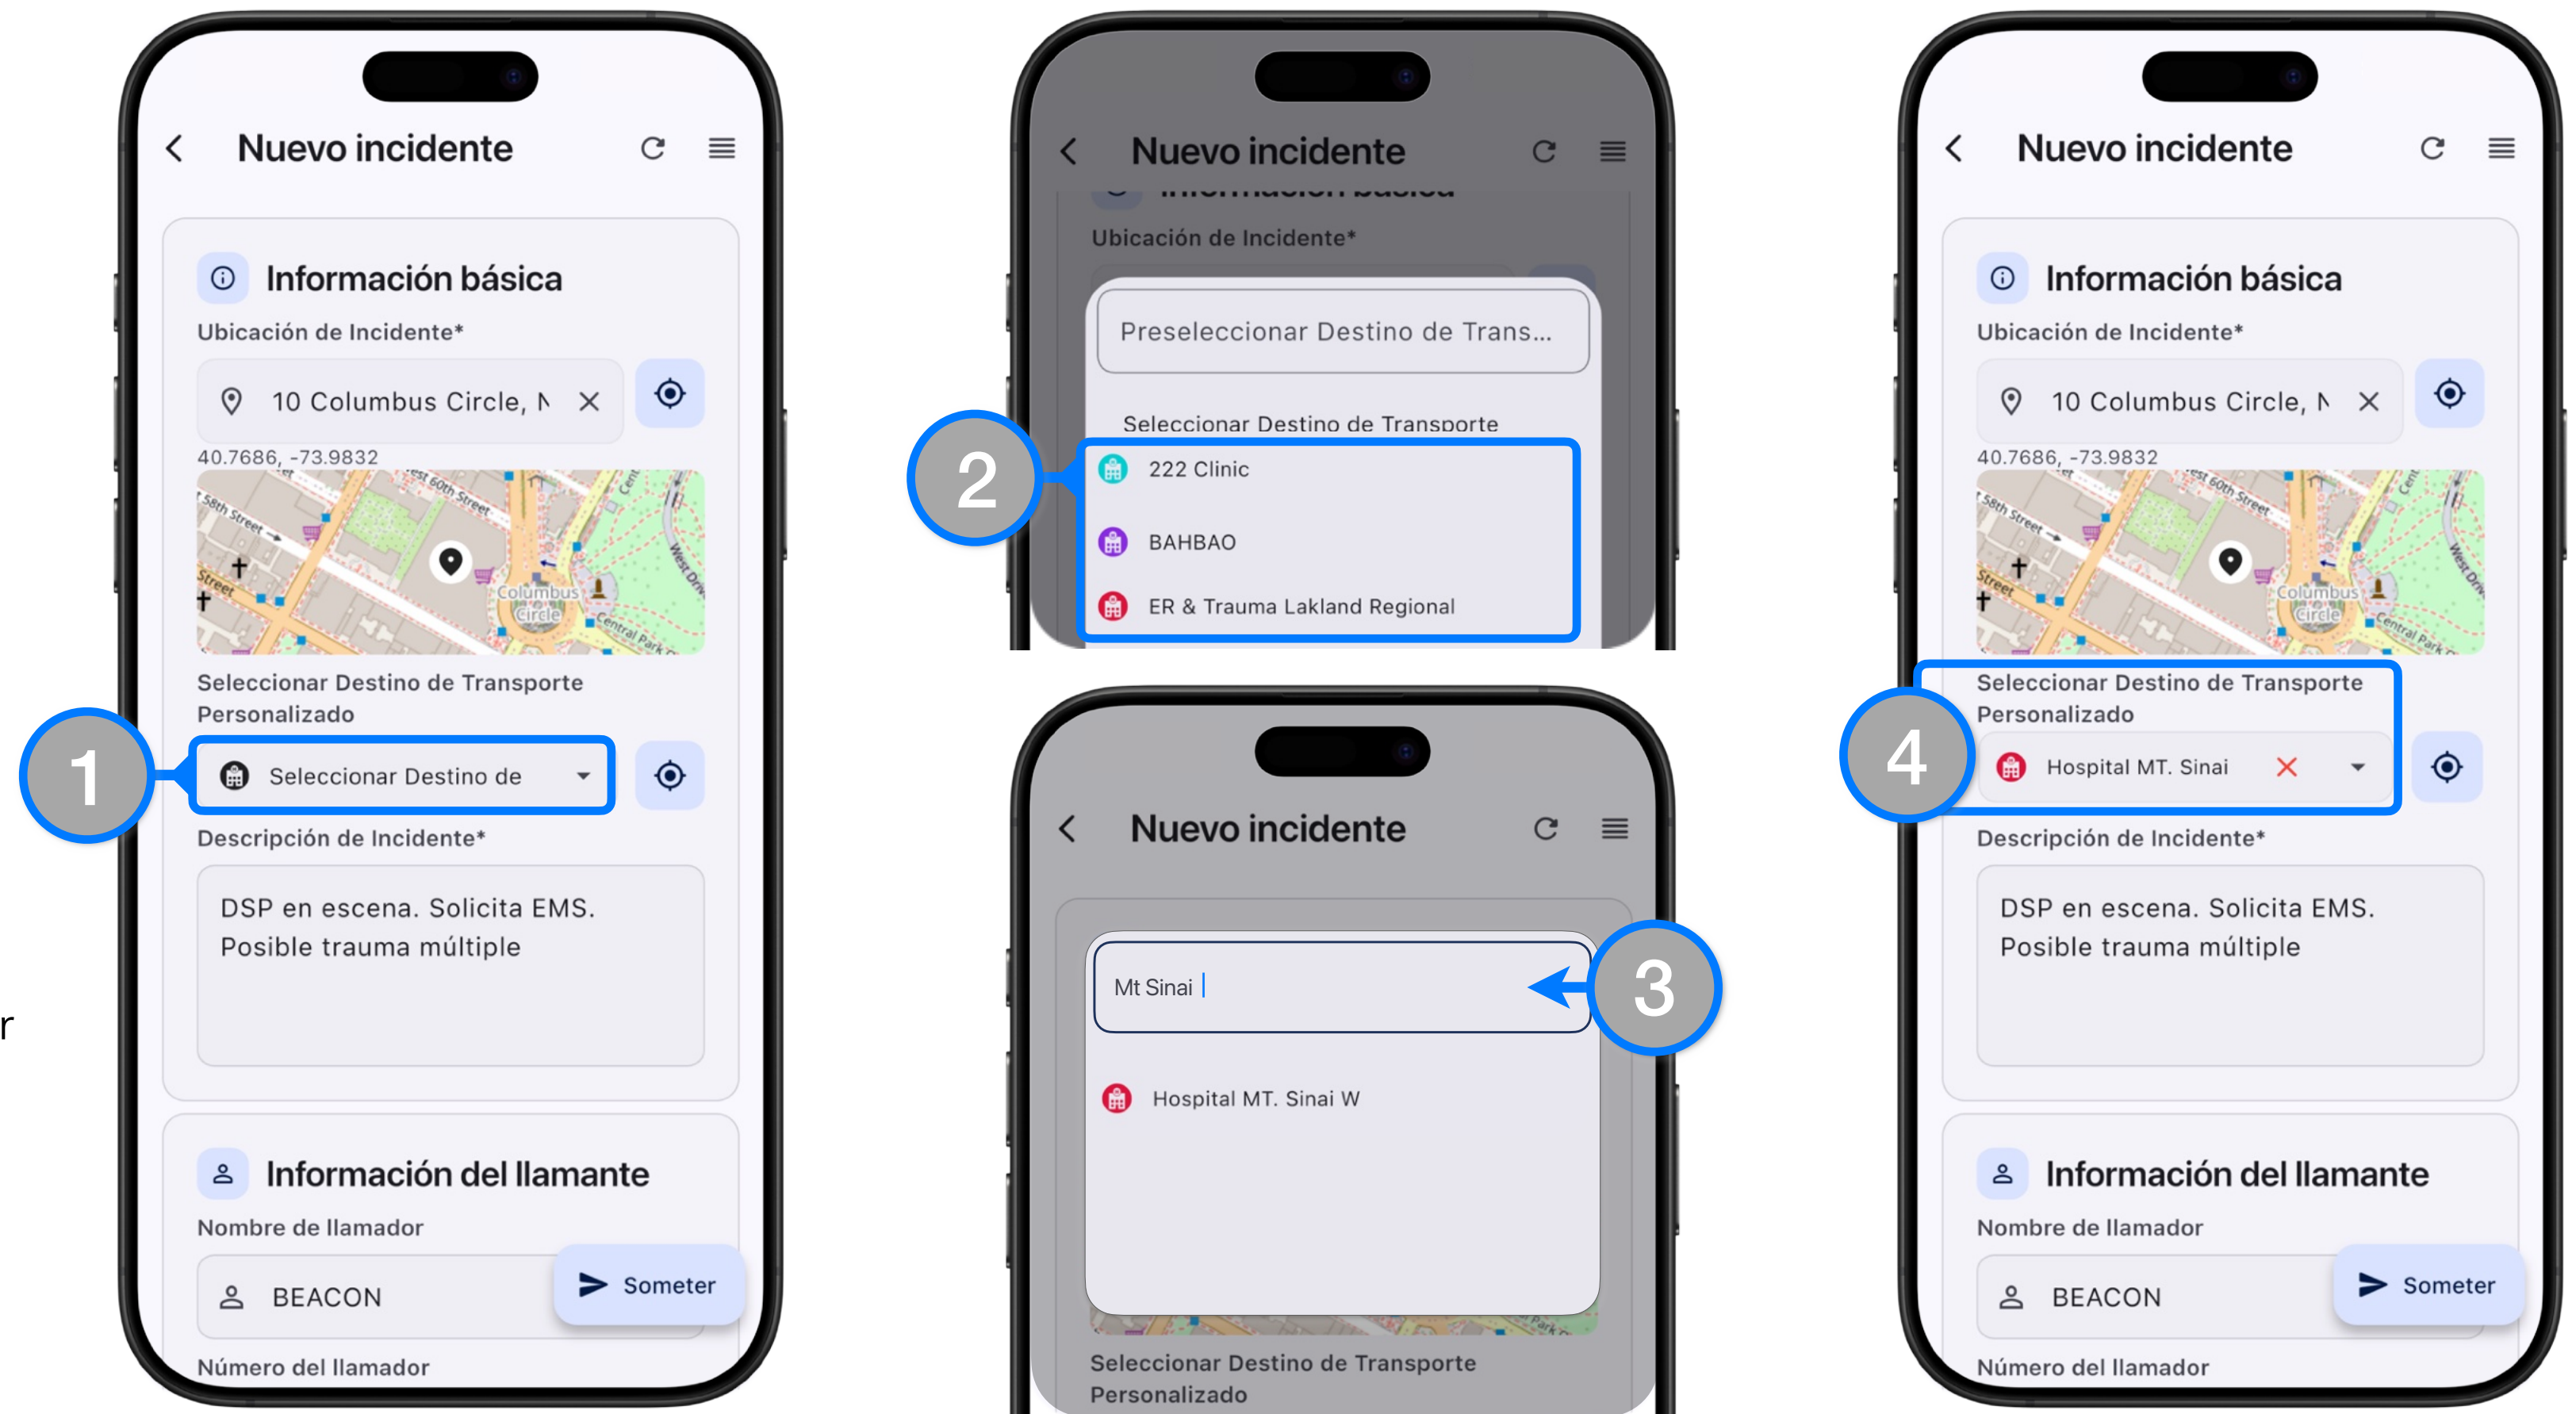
Nuevo incidente

Información básica

Ubicación de Incidente*

10 Columbus Circle, N

40.7686, -73.9832

Seleccionar Destino de Transporte Personalizado

1

Seleccionar Destino de

Descripción de Incidente*

DSP en escena. Solicita EMS. Posible trauma múltiple

Información del llamante

Nombre de llamador

BEACON

Someter

Número del llamador

Nuevo incidente

Ubicación de Incidente*

Preseleccionar Destino de Trans...

Seleccionar Destino de Transporte

2

222 Clinic

BAHBAO

ER & Trauma Lakland Regional

Nuevo incidente

Mt Sinai

3

Hospital MT. Sinai W

Seleccionar Destino de Transporte Personalizado

Nuevo incidente

Información básica

Ubicación de Incidente*

10 Columbus Circle, N

40.7686, -73.9832

Seleccionar Destino de Transporte Personalizado

4

Hospital MT. Sinai

Descripción de Incidente*

DSP en escena. Solicita EMS. Posible trauma múltiple

Información del llamante

Nombre de llamador

BEACON

Someter

Número del llamador

r